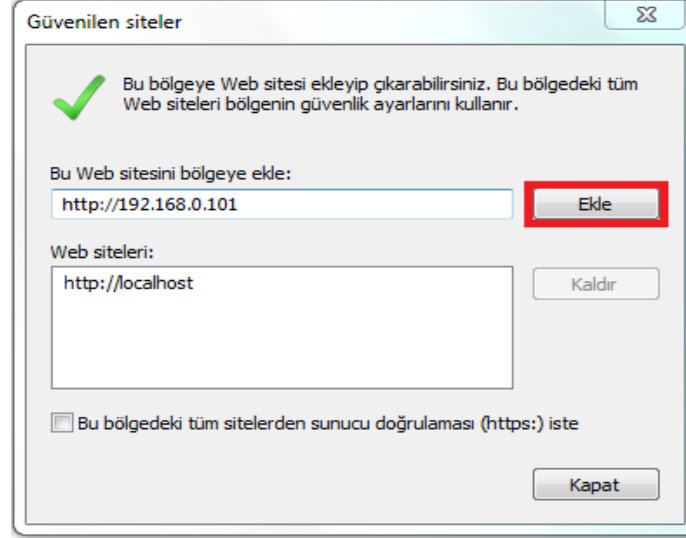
Güvenilen siteler

Bu bölgeye Web sitesi ekleyip çıkarabilirsiniz. Bu bölgedeki tüm Web siteleri bölgenin güvenlik ayarlarını kullanır.

Bu Web sitesini bölgeye ekle:

http://192.168.0.101

Ekle

Web siteleri:

http://localhost

Kaldır

Bu bölgedeki tüm sitelerden sunucu doğrulaması (https:) iste

Kapat